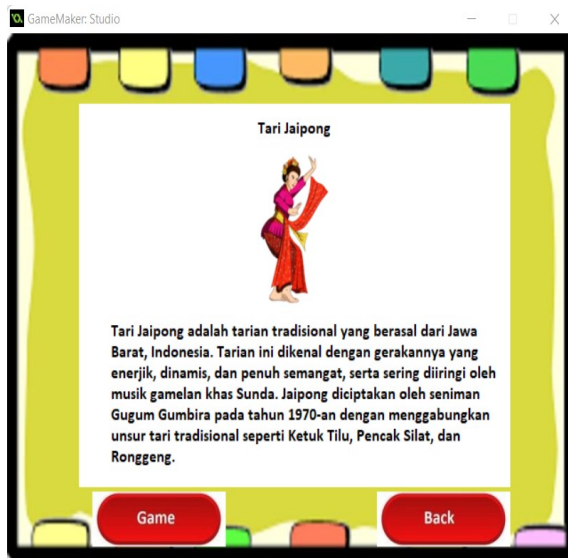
GameMaker: Studio

Tari Jaipong

Tari Jaipong adalah tarian tradisional yang berasal dari Jawa Barat, Indonesia. Tarian ini dikenal dengan gerakannya yang enerjik, dinamis, dan penuh semangat, serta sering diiringi oleh musik gamelan khas Sunda. Jaipong diciptakan oleh seniman Gugum Gumbira pada tahun 1970-an dengan menggabungkan unsur tari tradisional seperti Ketuk Tilu, Pencak Silat, dan Ronggeng.

Game

Back